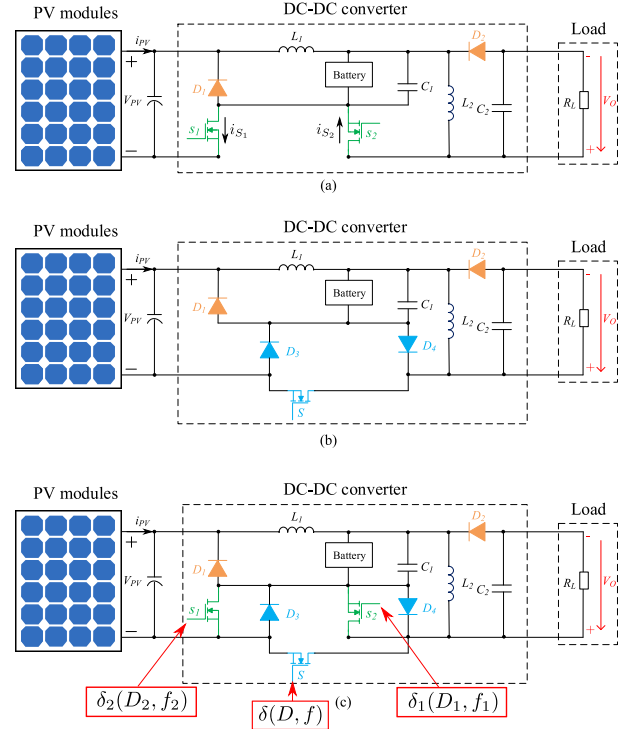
PV modules

DC-DC converter

Load

$i_{PV}$

+

−

$V_{PV}$

$L_1$

Battery

$C_1$

$D_1$

$D_2$

$L_2$

$C_2$

$R_L$

$V_O$

-

+

$s_1$

$i_{S_1}$

$i_{S_2}$

$s_2$

(a)

PV modules

DC-DC converter

Load

$i_{PV}$

+

−

$V_{PV}$

$L_1$

Battery

$C_1$

$D_1$

$D_2$

$D_3$

$D_4$

$L_2$

$C_2$

$R_L$

$V_O$

-

+

$S$

(b)

PV modules

DC-DC converter

Load

$i_{PV}$

+

−

$V_{PV}$

$L_1$

Battery

$C_1$

$D_1$

$D_2$

$D_3$

$D_4$

$L_2$

$C_2$

$R_L$

$V_O$

-

+

$s_1$

$s_2$

$S$

(c)

$\delta_2(D_2, f_2)$

$\delta(D, f)$

$\delta_1(D_1, f_1)$